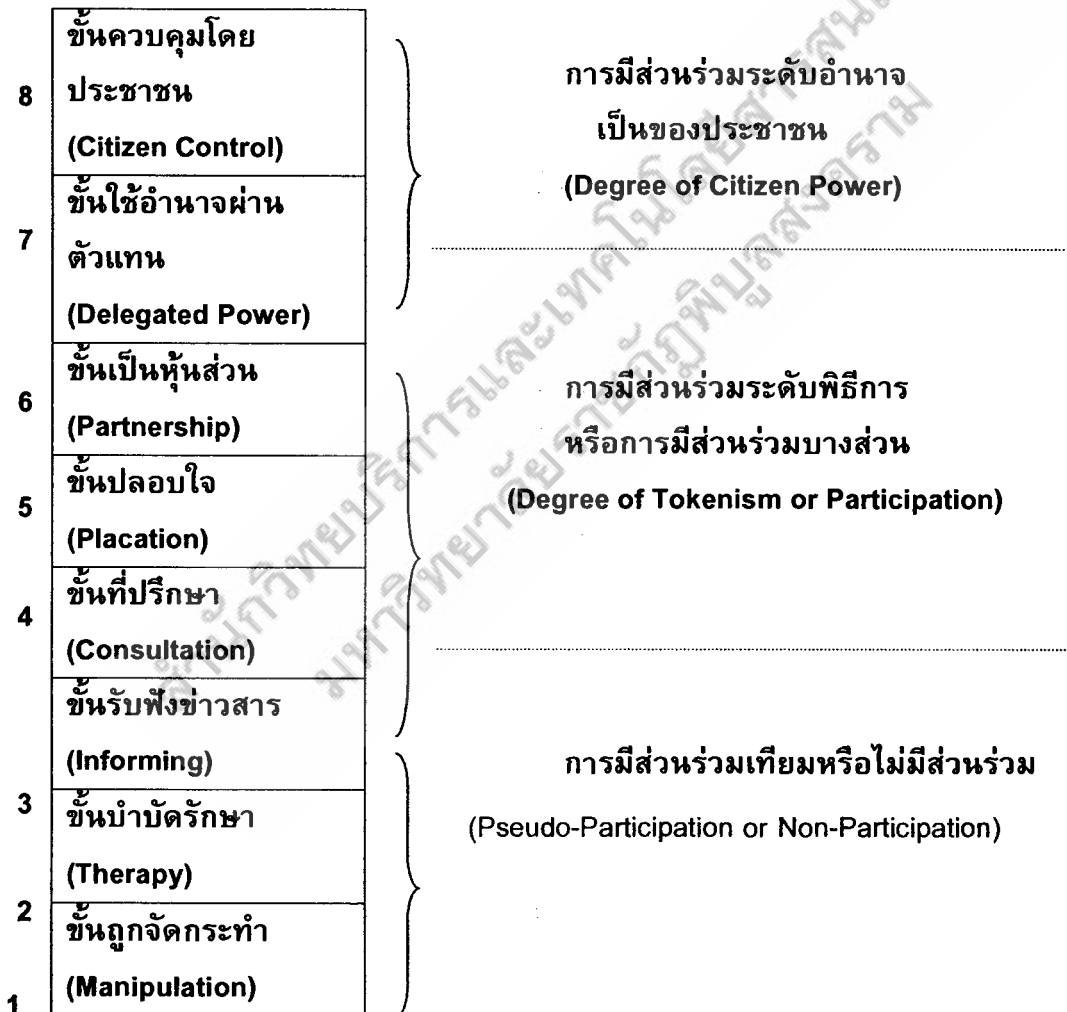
8 ขั้นควบคุมโดยประชาชน (Citizen Control)

7 ขั้นใช้อำนาจผ่านตัวแทน (Delegated Power)

6 ขั้นเป็นหุ้นส่วน (Partnership)

5 ขั้นปลอบใจ (Placation)

4 ขั้นที่ปรึกษา (Consultation)

ขั้นรับฟังข่าวสาร (Informing)

3 ขั้นบำบัดรักษา (Therapy)

2 ขั้นถูกจัดกระทำ (Manipulation)

1

การมีส่วนร่วมระดับอำนาจเป็นของประชาชน (Degree of Citizen Power)

การมีส่วนร่วมระดับพิธีการหรือการมีส่วนร่วมบางส่วน (Degree of Tokenism or Participation)

การมีส่วนร่วมเทียมหรือไม่มีส่วนร่วม (Pseudo-Participation or Non-Participation)

สำนักวิทยบริการและเทคโนโลยีสารสนเทศ มหาวิทยาลัยราชภัฏพิบูลสงคราม